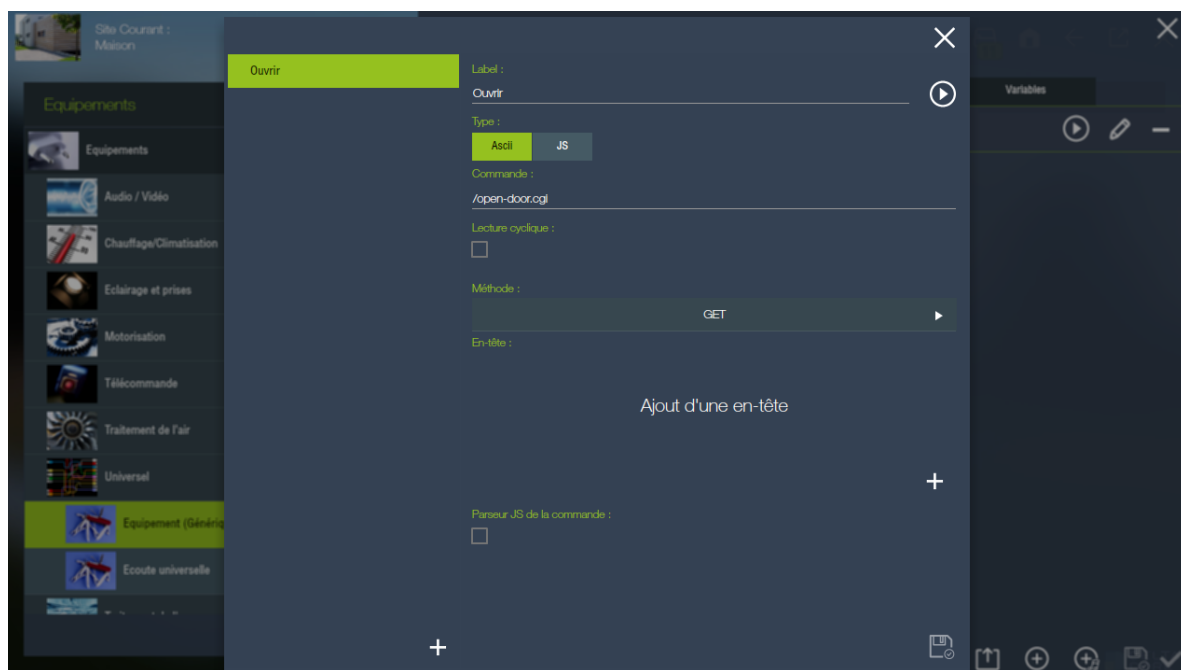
Site Courant :
Maison

Equipements

Equipements

Audio / Vidéo

Chauffage/Climatisation

Eclairage et prises

Motorisation

Télécommande

Traitement de l'air

Universel

Equipement (Généri

Ecoute universelle

Ouvrir

+

Label :

Ouvrir

Type :

Ascii

JS

Commande :

/open-door.cgi

Lecture cyclique :

Méthode :

GET

En-tête :

Ajout d'une en-tête

+

Parseur JS de la commande :

Variables